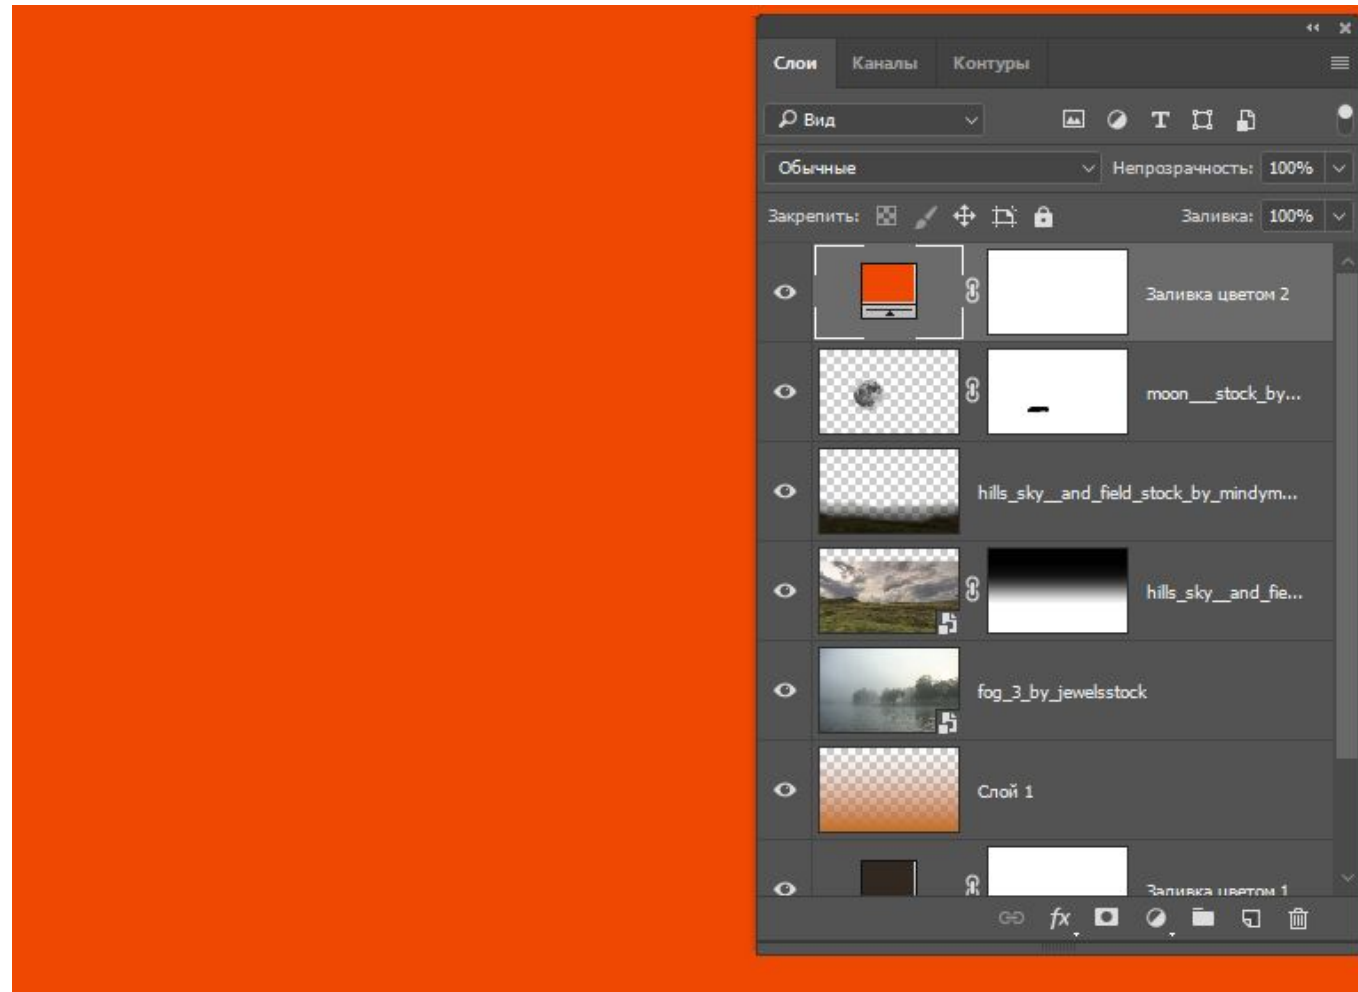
Слои Каналы Контуры

Вид

Обычные Непрозрачность: 100%

Закрепить: Заливка: 100%

Заливка цветом 2

moon___stock_by...

hills_sky__and_field_stock_by_mindym...

hills_sky__and_fie...

fog_3_by_jewelsstock

Слой 1

Заливка цветом 1